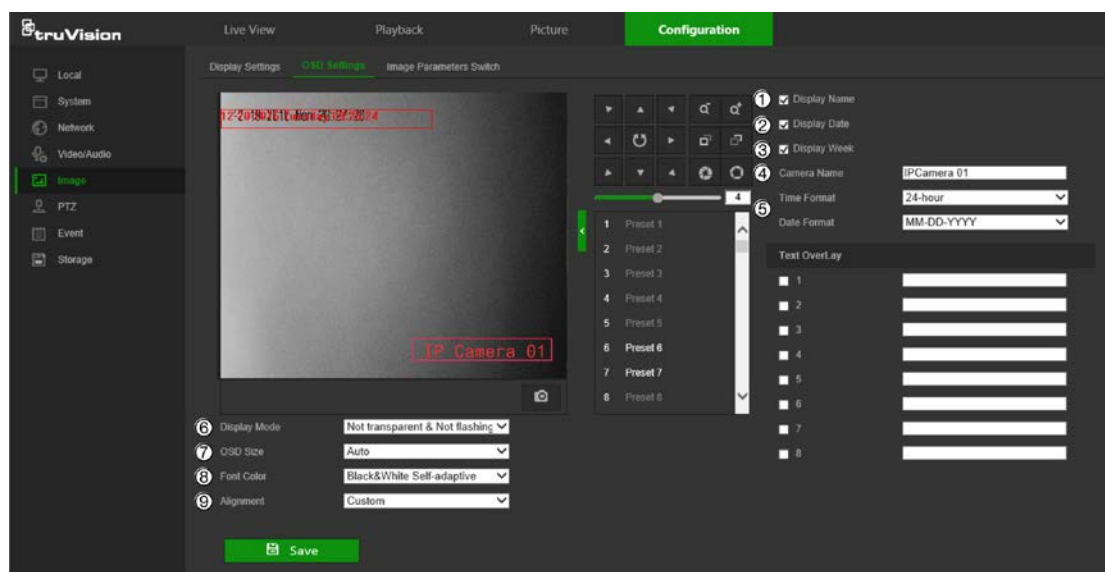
truVision

Live View | Playback | Picture | Configuration

Local
System
Network
Video/Audio
Image
PTZ
Event
Storage

Display Settings | OSD Settings | Image Parameters Switch

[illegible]

IP Camera 01

1 Preset 1
2 Preset 2
3 Preset 3
4 Preset 4
5 Preset 5
6 Preset 6
7 Preset 7
8 Preset 8

4

① Display Name
② Display Date
③ Display Week
④ Camera Name IPCamera 01
Time Format 24-hour
⑤ Date Format MM-DD-YYYY

Text OverLay
1
2
3
4
5
6
7
8

⑥ Display Mode Not transparent & Not flashing
⑦ OSD Size Auto
⑧ Font Color Black&White Self-adaptive
⑨ Alignment Custom

Save